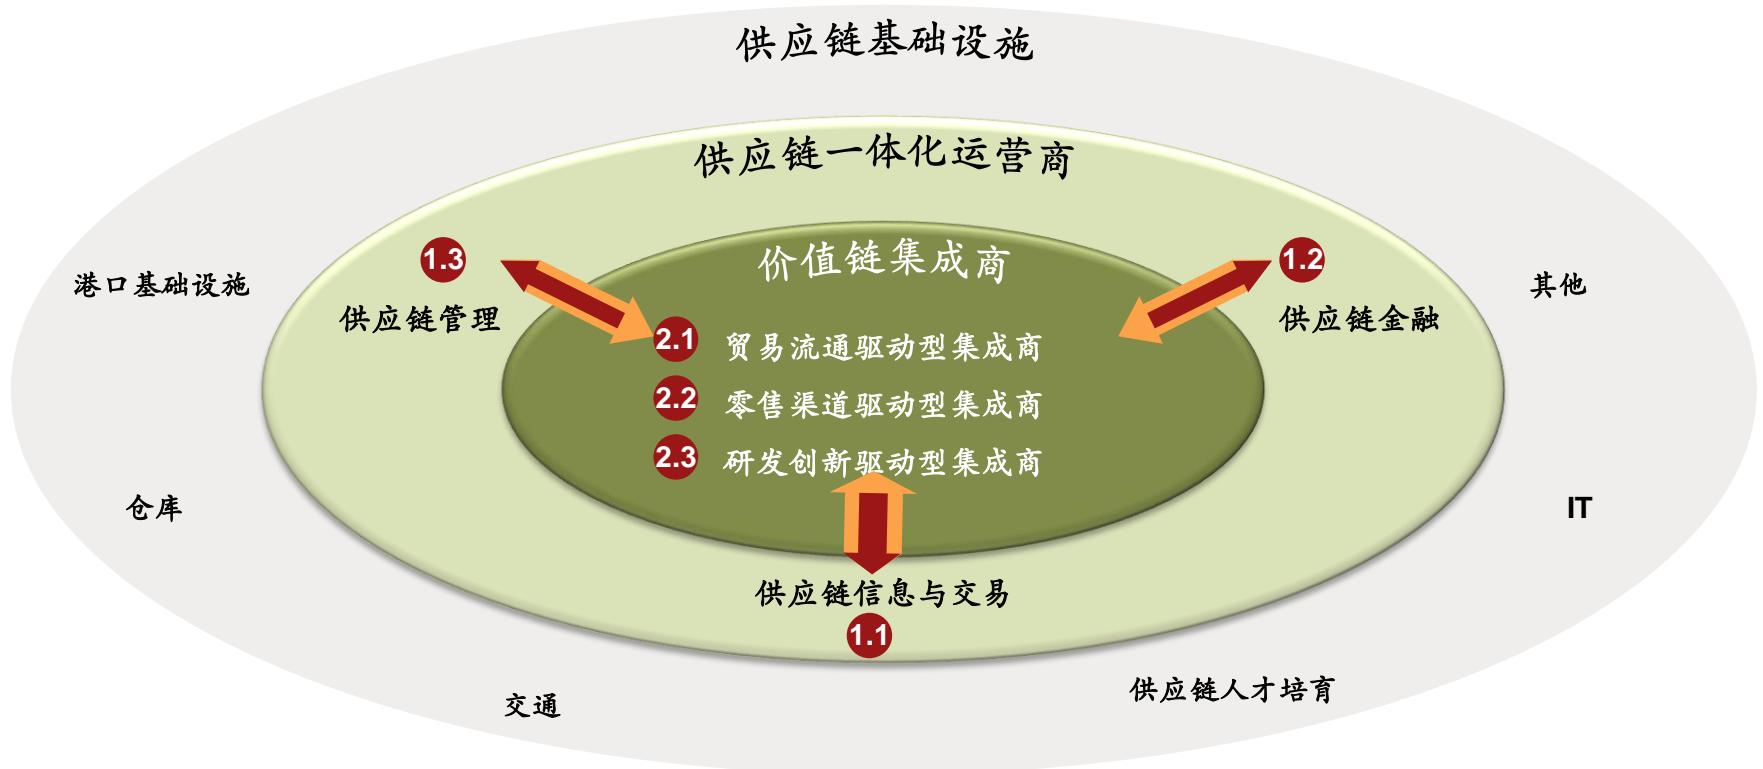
供应链基础设施

供应链一体化运营商

价值链集成商

港口基础设施

1.3

供应链管理

1.2

供应链金融

其他

2.1 贸易流通驱动型集成商

2.2 零售渠道驱动型集成商

2.3 研发创新驱动型集成商

仓库

IT

供应链信息与交易

1.1

交通

供应链人才培育